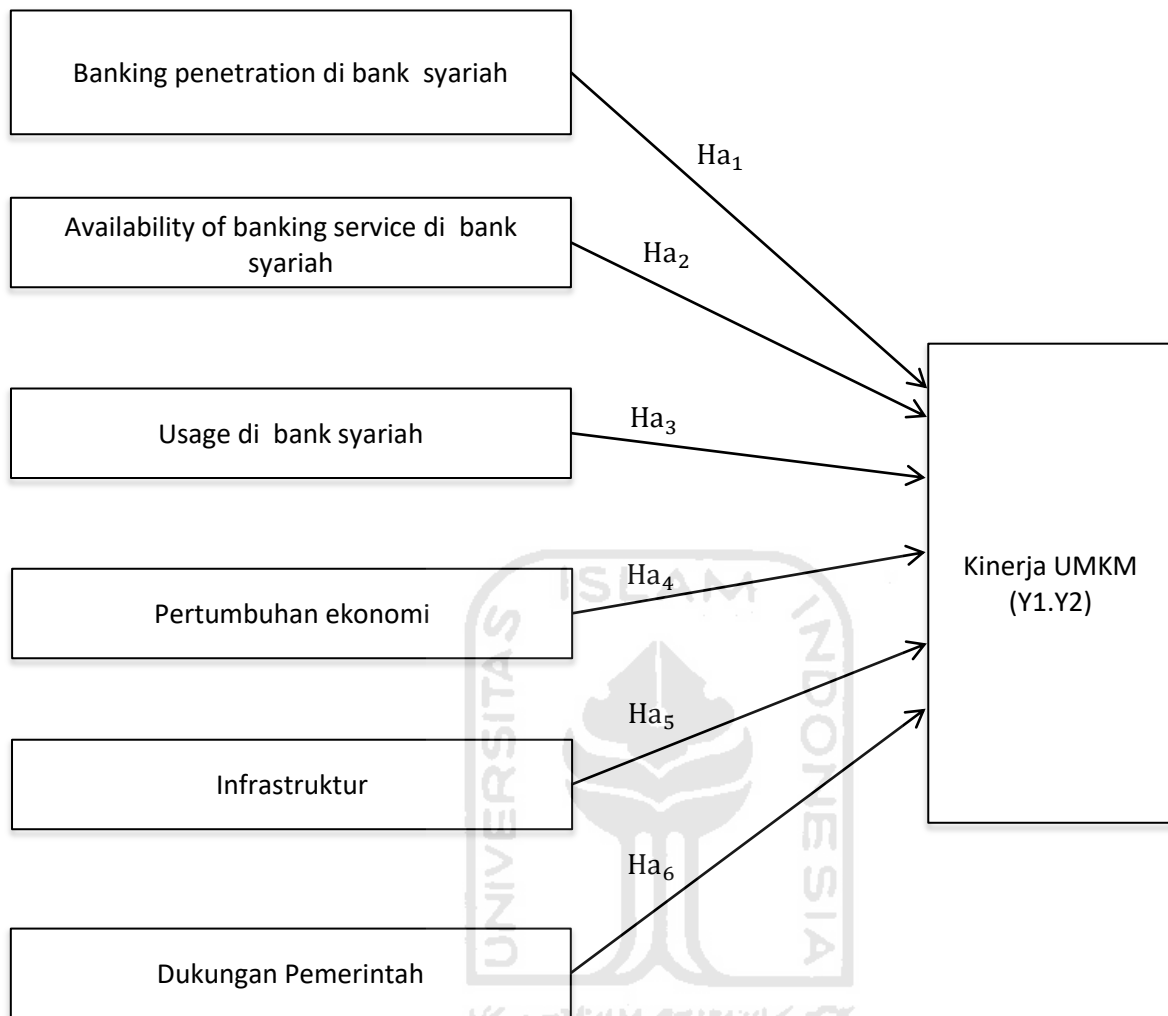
Banking penetration di bank syariah

$Ha_1$

Availability of banking service di bank syariah

$Ha_2$

Usage di bank syariah

$Ha_3$

Pertumbuhan ekonomi

$Ha_4$

Infrastruktur

$Ha_5$

Dukungan Pemerintah

$Ha_6$

Kinerja UMKM (Y1.Y2)

UNIVERSITAS ISLAM INDONESIA